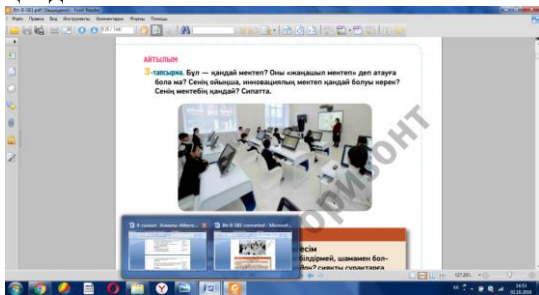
Файл Правка Вид Инструменты Комментарии Формы Помощь

АЙТЫЛЫМ

3-тапсырма. Бұл — қандай мектеп? Оны «жаңашыл мектеп» деп атауға бола ма? Сенің ойыңша, инновациялық мектеп қандай болуы керек? Сенің мектебің қандай? Сипатта.

ГОРИЗОНТ

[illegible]есім
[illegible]білдірмей, шамамен бол-
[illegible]йды? сияқты сұрақтарға

127,35%

14:51
02.10.2018